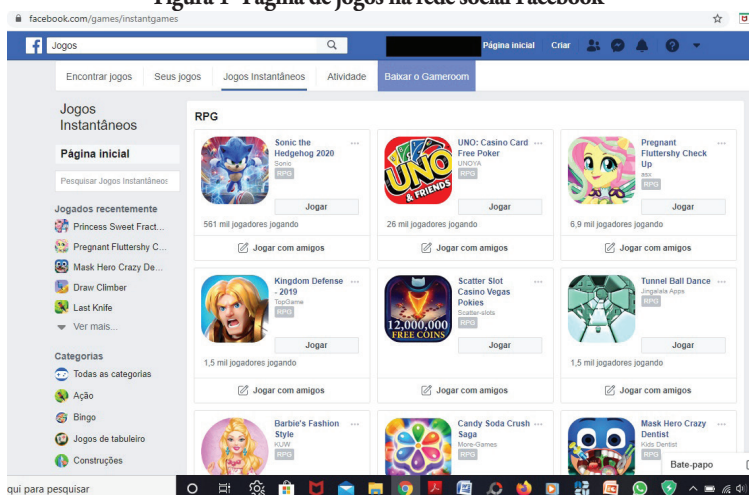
Figura 1- Página de jogos na rede social Facebook

facebook.com/games/instantgames

Jogos

Página inicial Criar

Encontrar jogos Seus jogos Jogos Instantâneos Atividade Baixar o Gameroom

Jogos Instantâneos

Página inicial

Pesquisar Jogos Instantâneos

Jogados recentemente

Princess Sweet Fract...

Pregnant Fluttershy C...

Mask Hero Crazy De...

Draw Climber

Last Knife

Ver mais...

Categorias

Todas as categorias

Ação

Bingo

Jogos de tabuleiro

Construções

RPG

Sonic the Hedgehog 2020
Sonic
RPG
Jogar
561 mil jogadores jogando
Jogar com amigos

UNO: Casino Card Free Poker
UNOYA
RPG
Jogar
26 mil jogadores jogando
Jogar com amigos

Pregnant Fluttershy Check Up
asx
RPG
Jogar
6,9 mil jogadores jogando
Jogar com amigos

Kingdom Defense - 2019
TopGame
RPG
Jogar
1,5 mil jogadores jogando
Jogar com amigos

Scatter Slot Casino Vegas Pokies
Scatter-slots
RPG
12,000,000 FREE COINS
Jogar
Jogar com amigos

Tunnel Ball Dance
Jingalala Apps
RPG
Jogar
1,5 mil jogadores jogando
Jogar com amigos

Barbie's Fashion Style
KUW
RPG

Candy Soda Crush Saga
More-Games
RPG

Mask Hero Crazy Dentist
Kids Dentist
RPG

Bate-papo

qui para pesquisar